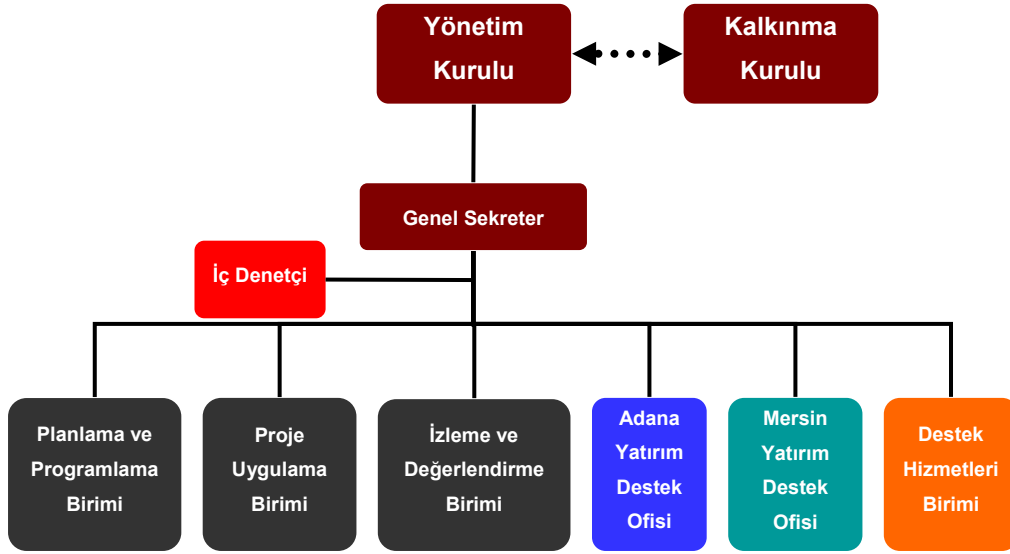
Yönetim Kurulu

Kalkınma Kurulu

Genel Sekreter

İç Denetçi

Planlama ve Programlama Birimi

Proje Uygulama Birimi

İzleme ve Değerlendirme Birimi

Adana Yatırım Destek Ofisi

Mersin Yatırım Destek Ofisi

Destek Hizmetleri Birimi